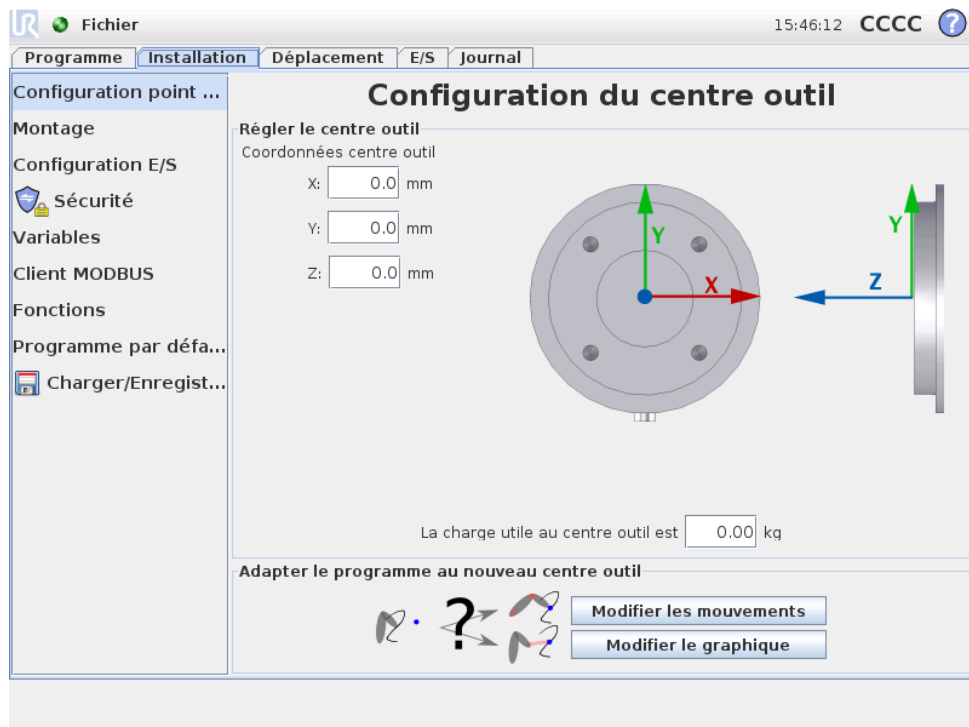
Fichier

15:46:12 CCCC ?

Programme | Installation | Déplacement | E/S | Journal

Configuration point ...
Montage
Configuration E/S
Sécurité
Variables
Client MODBUS
Fonctions
Programme par défa...
Charger/Enregist...

Configuration du centre outil

Régler le centre outil

Coordonnées centre outil

X: 0.0 mm

Y: 0.0 mm

Z: 0.0 mm

Y

X

Y

Z

La charge utile au centre outil est 0.00 kg

Adapter le programme au nouveau centre outil

?

Modifier les mouvements

Modifier le graphique